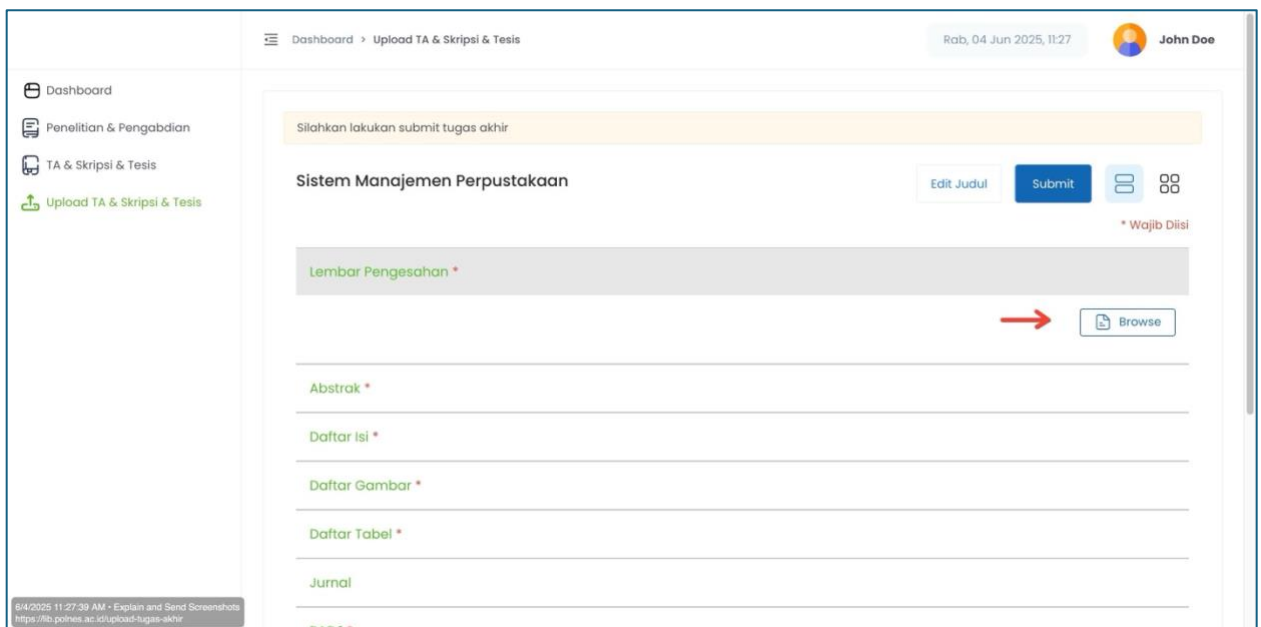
Dashboard > Upload TA & Skripsi & Tesis

Rab, 04 Jun 2025, 11:27

John Doe

Dashboard

Penelitian & Pengabdian

TA & Skripsi & Tesis

Upload TA & Skripsi & Tesis

Silahkan lakukan submit tugas akhir

Sistem Manajemen Perpustakaan

Edit Judul

Submit

* Wajib Diisi

Lembar Pengesahan *

Browse

Abstrak *

Daftar Isi *

Daftar Gambar *

Daftar Tabel *

Jurnal

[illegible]

6/4/2025 11:27:39 AM • Explain and Send Screenshots
https://lib.polnes.ac.id/upload-tugas-akhir